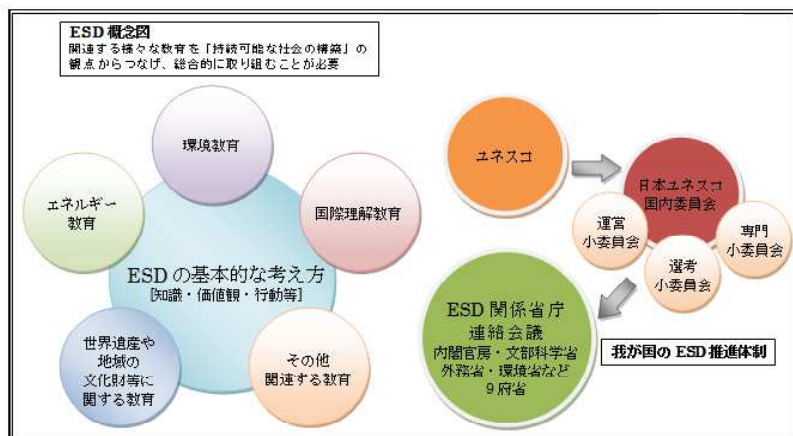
ESD 概念図
関連する様々な教育を「持続可能な社会の構築」の観点からつなげ、総合的に取り組むことが必要

環境教育

エネルギー教育

国際理解教育

ESDの基本的な考え方
[知識・価値観・行動等]

世界遺産や地域の文化財等に関する教育

その他関連する教育

ユネスコ

日本ユネスコ国内委員会

運営小委員会

専門小委員会

選考小委員会

ESD 関係省庁連絡会議
内閣官房・文部科学省
外務省・環境省など
9府省

我が国の ESD 推進体制